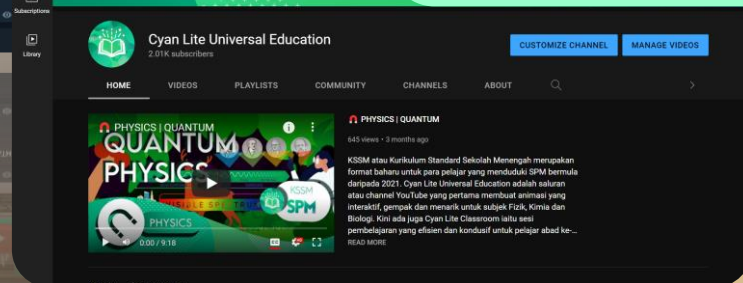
Subscriptions

Library

Cyan Lite Universal Education
2.01K subscribers

CUSTOMIZE CHANNEL
MANAGE VIDEOS

HOME
VIDEOS
PLAYLISTS
COMMUNITY
CHANNELS
ABOUT

PHYSICS | QUANTUM
QUANTUM PHYSICS
KSSM SPM
PHYSICS
0:00 / 9:18

PHYSICS | QUANTUM
645 views • 3 months ago

KSSM atau Kurikulum Standard Sekolah Menengah merupakan format baharu untuk para pelajar yang menduduki SPM bermula daripada 2021. Cyan Lite Universal Education adalah saluran atau channel YouTube yang pertama membuat animasi yang interaktif, gempak dan menarik untuk subjek Fizik, Kimia dan Biologi. Kini ada juga Cyan Lite Classroom iaitu sesi pembelajaran yang efisien dan kondusif untuk pelajar abad ke-...
READ MORE